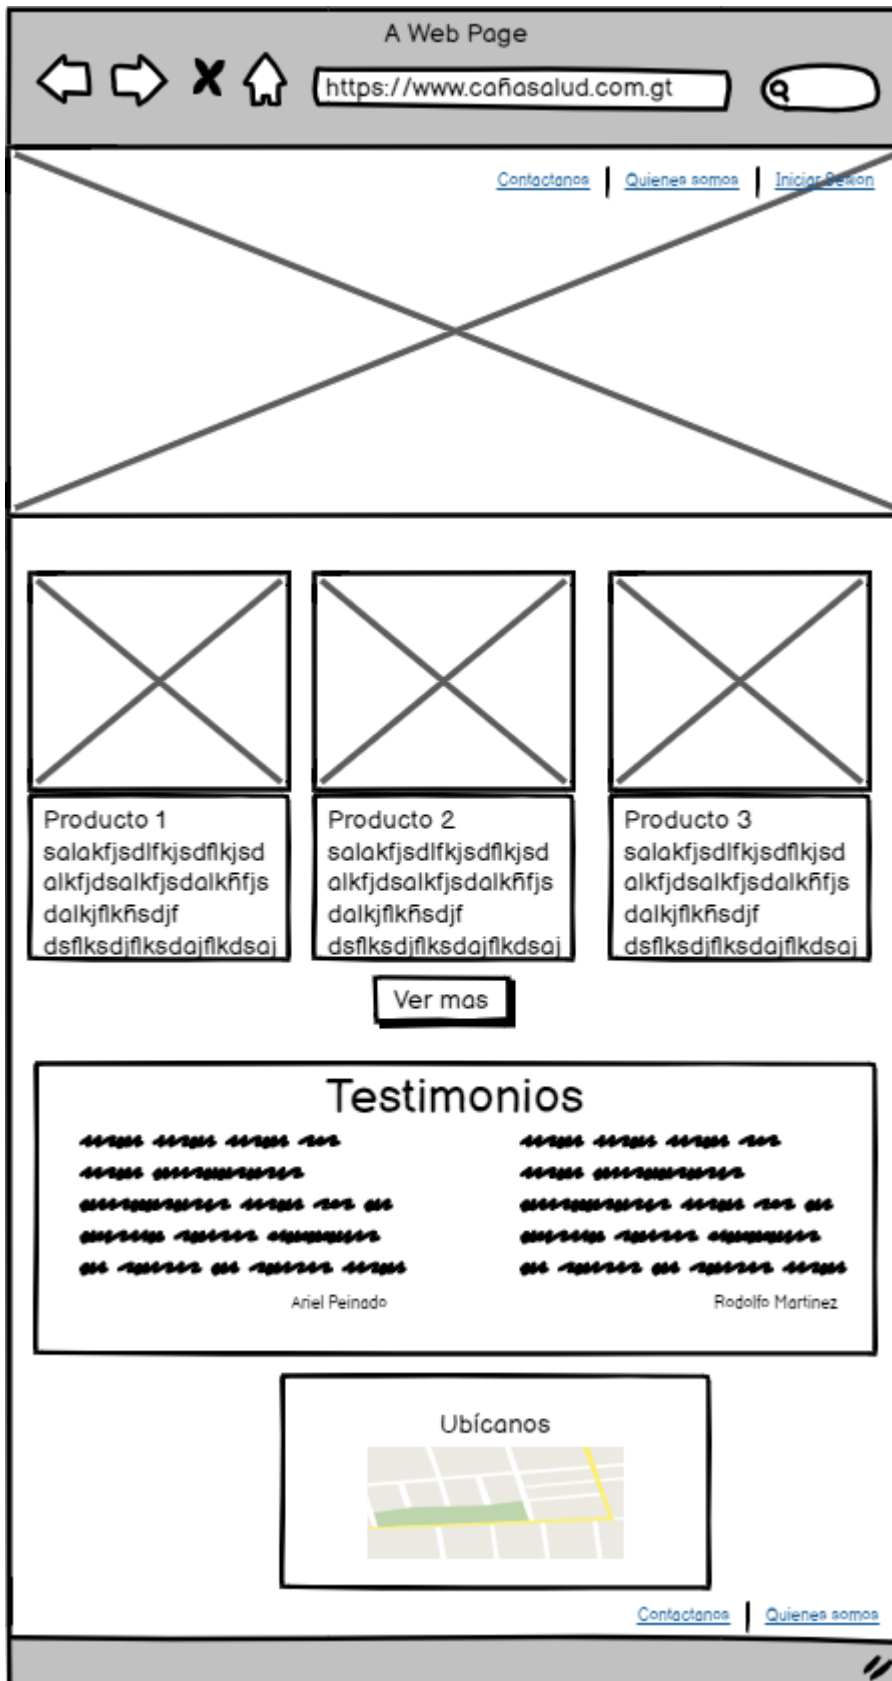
A Web Page

https://www.cañasalud.com.gt

Contactanos | Quienes somos | Iniciar Sesion

Producto 1
salakfjsdlfkjsdflkjsd alkfjdsalkfjsdalkñfjs dalkjflkñsdjf dsflksdjflksdajflkdsaj

Producto 2
salakfjsdlfkjsdflkjsd alkfjdsalkfjsdalkñfjs dalkjflkñsdjf dsflksdjflksdajflkdsaj

Producto 3
salakfjsdlfkjsdflkjsd alkfjdsalkfjsdalkñfjs dalkjflkñsdjf dsflksdjflksdajflkdsaj

Ver mas

Testimonios

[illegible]

Ariel Peinado

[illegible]

Rodolfo Martinez

Ubícanos

Contactanos | Quienes somos